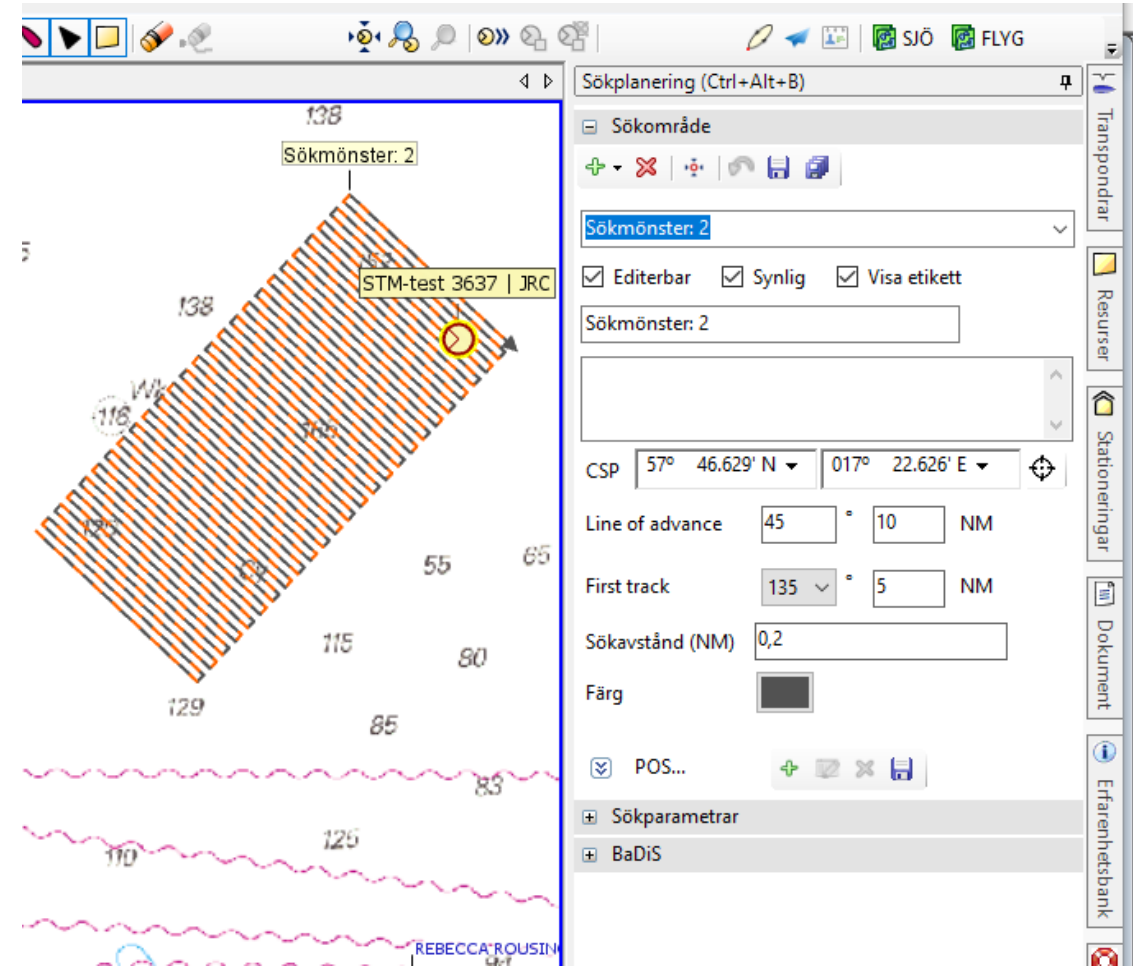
SJÖ FLYG

Sökplanering (Ctrl+Alt+B)

Sökområde

Sökmönster: 2

Editerbar Synlig Visa etikett

Sökmönster: 2

CSP 57° 46.629' N 017° 22.626' E

Line of advance 45 ° 10 NM

First track 135 ° 5 NM

Sökavstånd (NM) 0,2

Färg

POS...

Sökparametrar

BaDiS

Transpondrar

Resurser

Stationeringar

Dokument

Erfarenhetsbank

138

Sökmönster: 2

STM-test 3637 | JRC

138

116

120

55

65

115

80

129

85

83

125

110

REBECCA ROUSIN